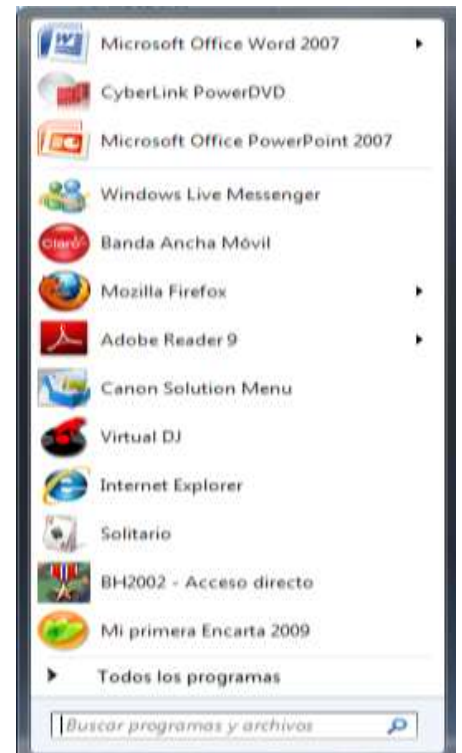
Microsoft Office Word 2007

CyberLink PowerDVD

Microsoft Office PowerPoint 2007

Windows Live Messenger

claro

Banda Ancha Móvil

Mozilla Firefox

Adobe Reader 9

Canon Solution Menu

Virtual DJ

Internet Explorer

Solitario

BH2002 - Acceso directo

Mi primera Encarta 2009

Todos los programas

Buscar programas y archivos